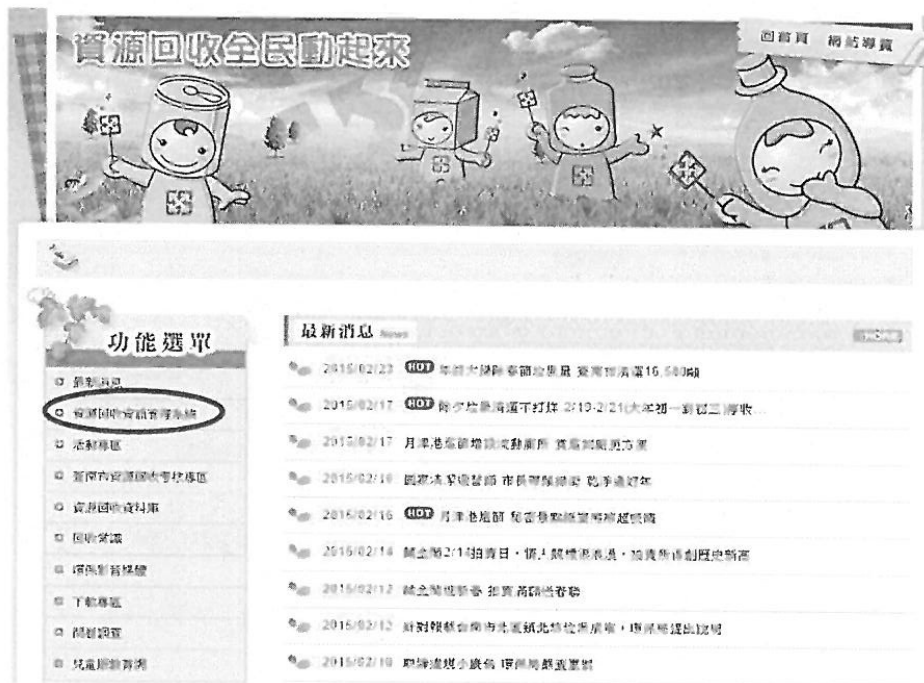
資源回收全民動起來

回首頁　網站導覽

功能選單

最新消息 News

MORE

最新消息

資源回收資訊管理系統

活動專區

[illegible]

資源回收資料庫

回收常識

環保教育媒體

下載專區

問卷調查

兒童遊戲專區

2015/02/23 HOT 年節大掃除 春節垃圾量 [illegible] 16,580噸

2015/02/17 HOT 除夕垃圾清運不打烊 2/19-2/21(大年初一至初三)停收…

2015/02/17 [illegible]

2015/02/16 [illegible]

2015/02/16 HOT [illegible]

2015/02/14 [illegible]

2015/02/12 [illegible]

2015/02/12 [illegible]

2015/02/10 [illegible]